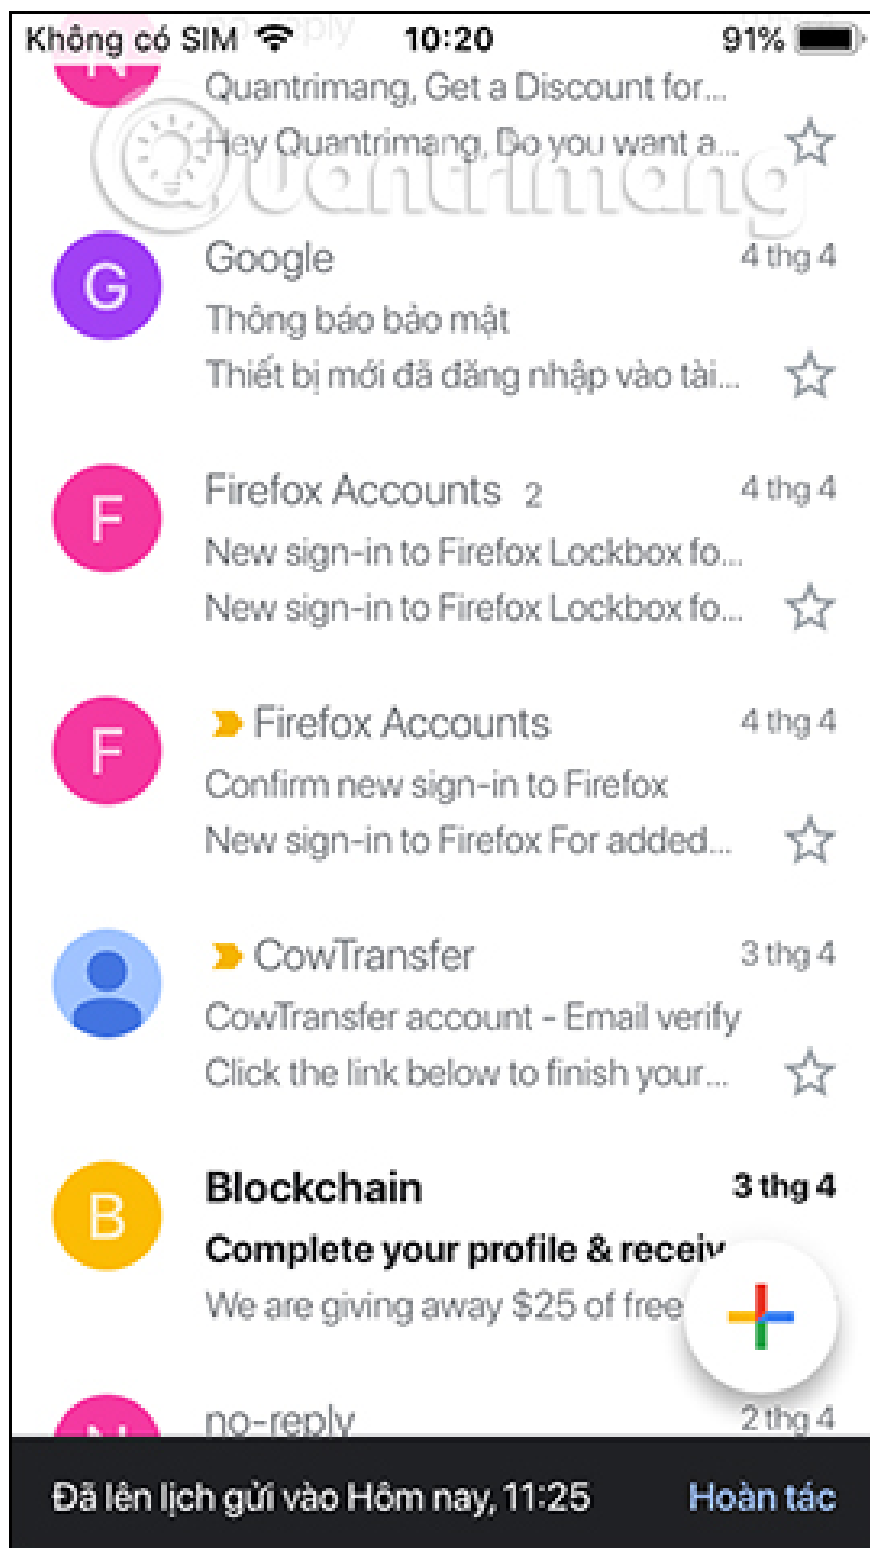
Không có SIM 10:20 91%

Quantrimang, Get a Discount for...
Hey Quantrimang, Do you want a...

Google 4 thg 4
Thông báo bảo mật
Thiết bị mới đã đăng nhập vào tài...

F
Firefox Accounts 2 4 thg 4
New sign-in to Firefox Lockbox fo...
New sign-in to Firefox Lockbox fo...

F
Firefox Accounts 4 thg 4
Confirm new sign-in to Firefox
New sign-in to Firefox For added...

CowTransfer 3 thg 4
CowTransfer account - Email verify
Click the link below to finish your...

B
Blockchain 3 thg 4
Complete your profile & receiv
We are giving away $25 of free

no-reply 2 thg 4

Đã lên lịch gửi vào Hôm nay, 11:25 Hoàn tác